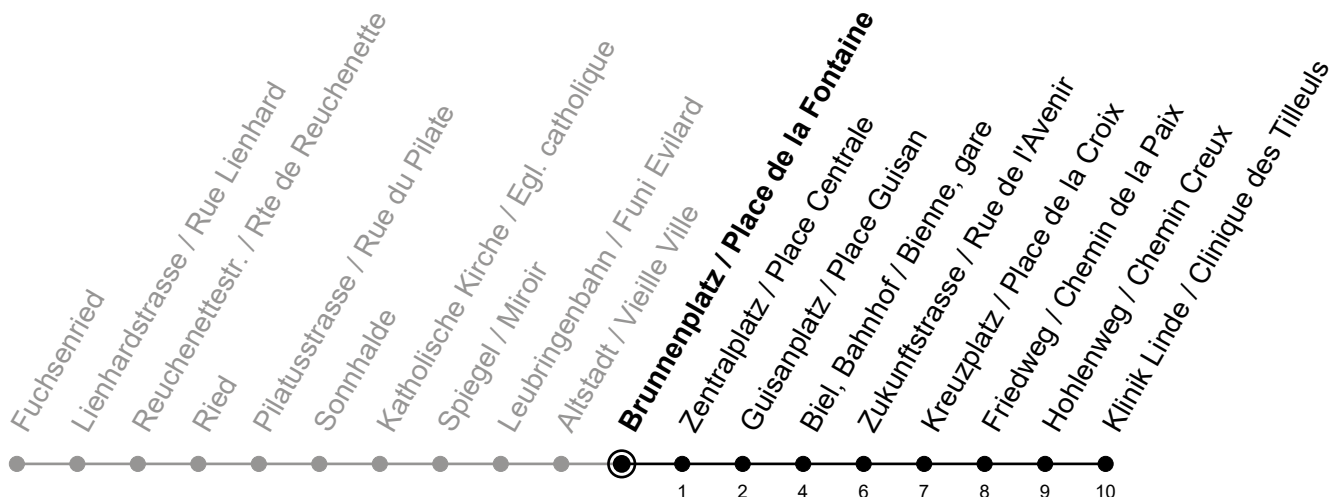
Fuchsenried
Lienhardstrasse / Rue Lienhard
Reuchenettestr. / Rte de Reuchenette
Ried
Pilatusstrasse / Rue du Pilate
Sonnhalde
Katholische Kirche / Egl. catholique
Spiegel / Miroir
Leubringenbahn / Funi Evilard
Altstadt / Vieille Ville
**Brunnenplatz / Place de la Fontaine**
Zentralplatz / Place Centrale
Guisanplatz / Place Guisan
Biel, Bahnhof / Bienne, gare
Zukunftstrasse / Rue de l'Avenir
Kreuzplatz / Place de la Croix
Friedweg / Chemin de la Paix
Hohlenweg / Chemin Creux
Klinik Linde / Clinique des Tilleuls

1 2 4 6 7 8 9 10